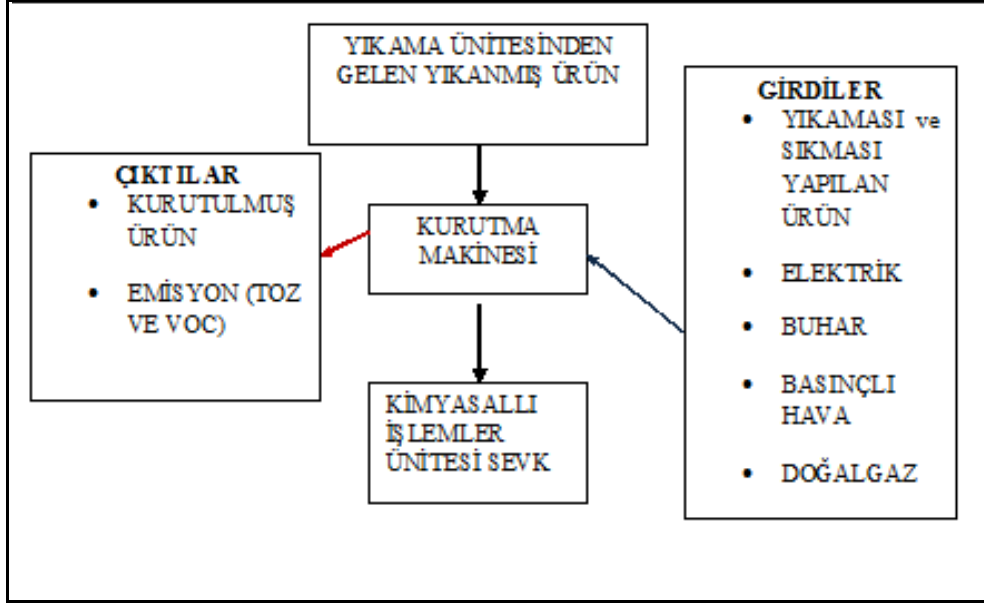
YIKAMA ÜNİTESİNDEN GELEN YIKANMIŞ ÜRÜN

ÇIKTILAR
• KURUTULMUŞ ÜRÜN
• EMİSYON (TOZ VE VOC)

KURUTMA MAKİNESİ

GİRDİLER
• YIKAMASI ve SIKMASI YAPILAN ÜRÜN
• ELEKTRİK
• BUHAR
• BASINÇLI HAVA
• DOĞALGAZ

KİMYASALLI İŞLEMLER ÜNİTESİ SEVK